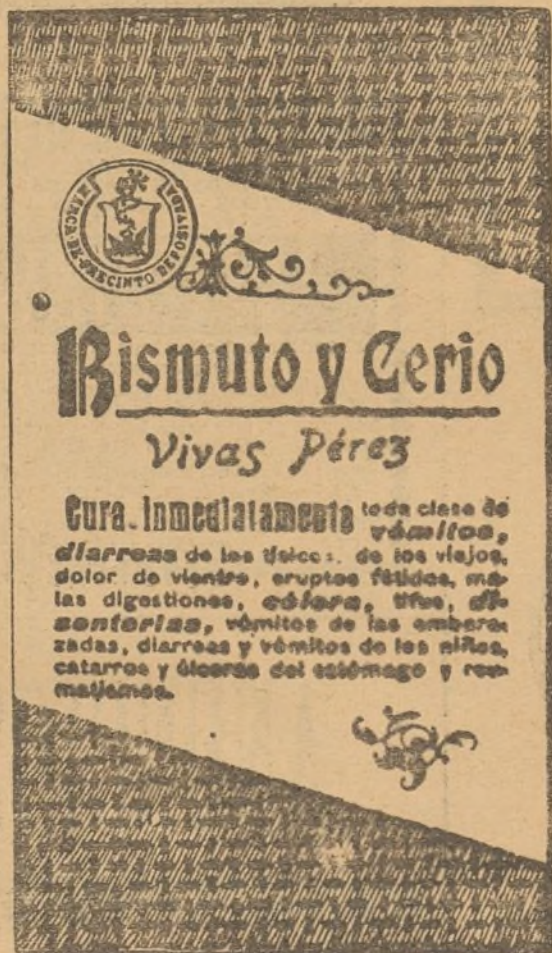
FIRMA DE PRECINTO DEPOSITARIO

Bismuto y Cerio

Vivas Pérez

Cura. Inmediatamente toda clase de vómitos, diarreas de los tísicos, de los viejos, dolor de vientre, eruptos fétidos, malas digestiones, cólera, tifus, disenterias, vómitos de las embarazadas, diarreas y vómitos de los niños, catarros y úlceras del estómago y reumatismos.